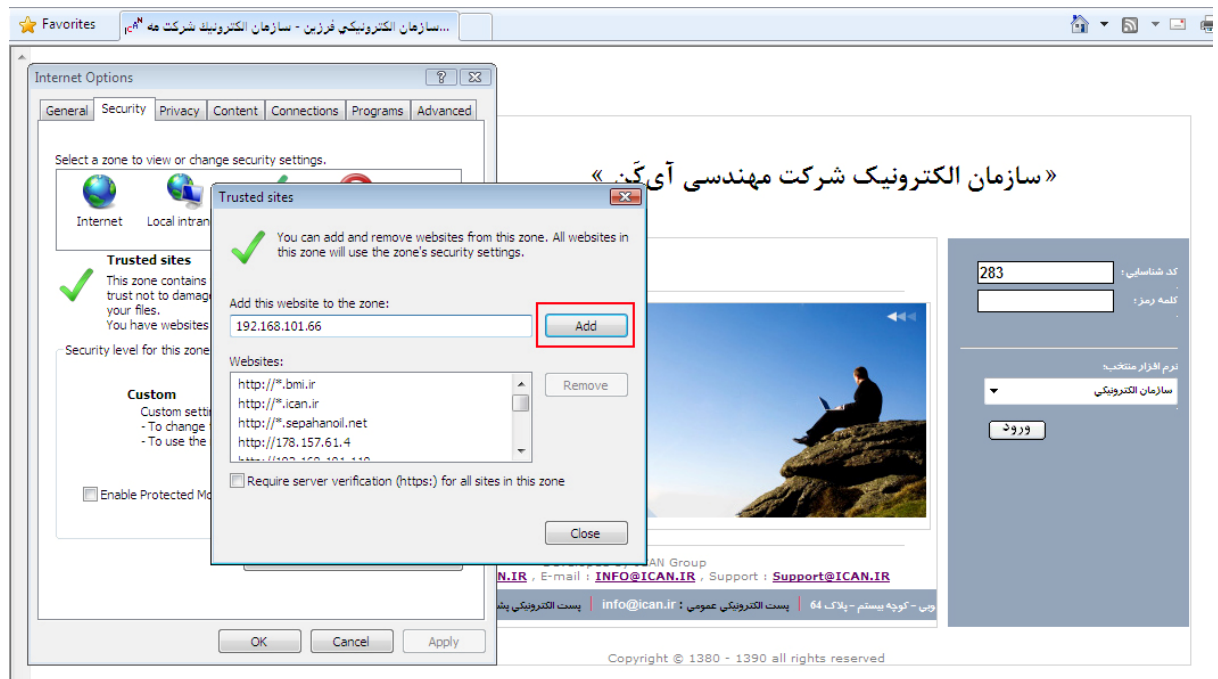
Favorites
سازمان الکترونیکی فرزین - سازمان الکترونیک شرکت مه...

Internet Options
General | Security | Privacy | Content | Connections | Programs | Advanced

Select a zone to view or change security settings.
Internet
Local intran

Trusted sites
This zone contains
trust not to damag
your files.
You have websites

Security level for this zone

Custom
Custom setti
- To change
- To use the

Enable Protected Mo

OK | Cancel | Apply

Trusted sites

You can add and remove websites from this zone. All websites in this zone will use the zone's security settings.

Add this website to the zone:
192.168.101.66
Add

Websites:
http://*.bmi.ir
http://*.ican.ir
http://*.sepahanoil.net
http://178.157.61.4
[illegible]

Remove

Require server verification (https:) for all sites in this zone

Close

«سازمان الکترونیک شرکت مهندسی آی‌کَن»

کد شناسایی:
283
کلمه رمز:

نرم افزار منتخب:
سازمان الکترونیکی

ورود

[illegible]AN Group
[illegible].IR , E-mail : INFO@ICAN.IR , Support : Support@ICAN.IR

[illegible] - کوچه بیستم - پلاک 64 | پست الکترونیکی عمومی : info@ican.ir | پست الکترونیکی پش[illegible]

Copyright © 1380 - 1390 all rights reserved